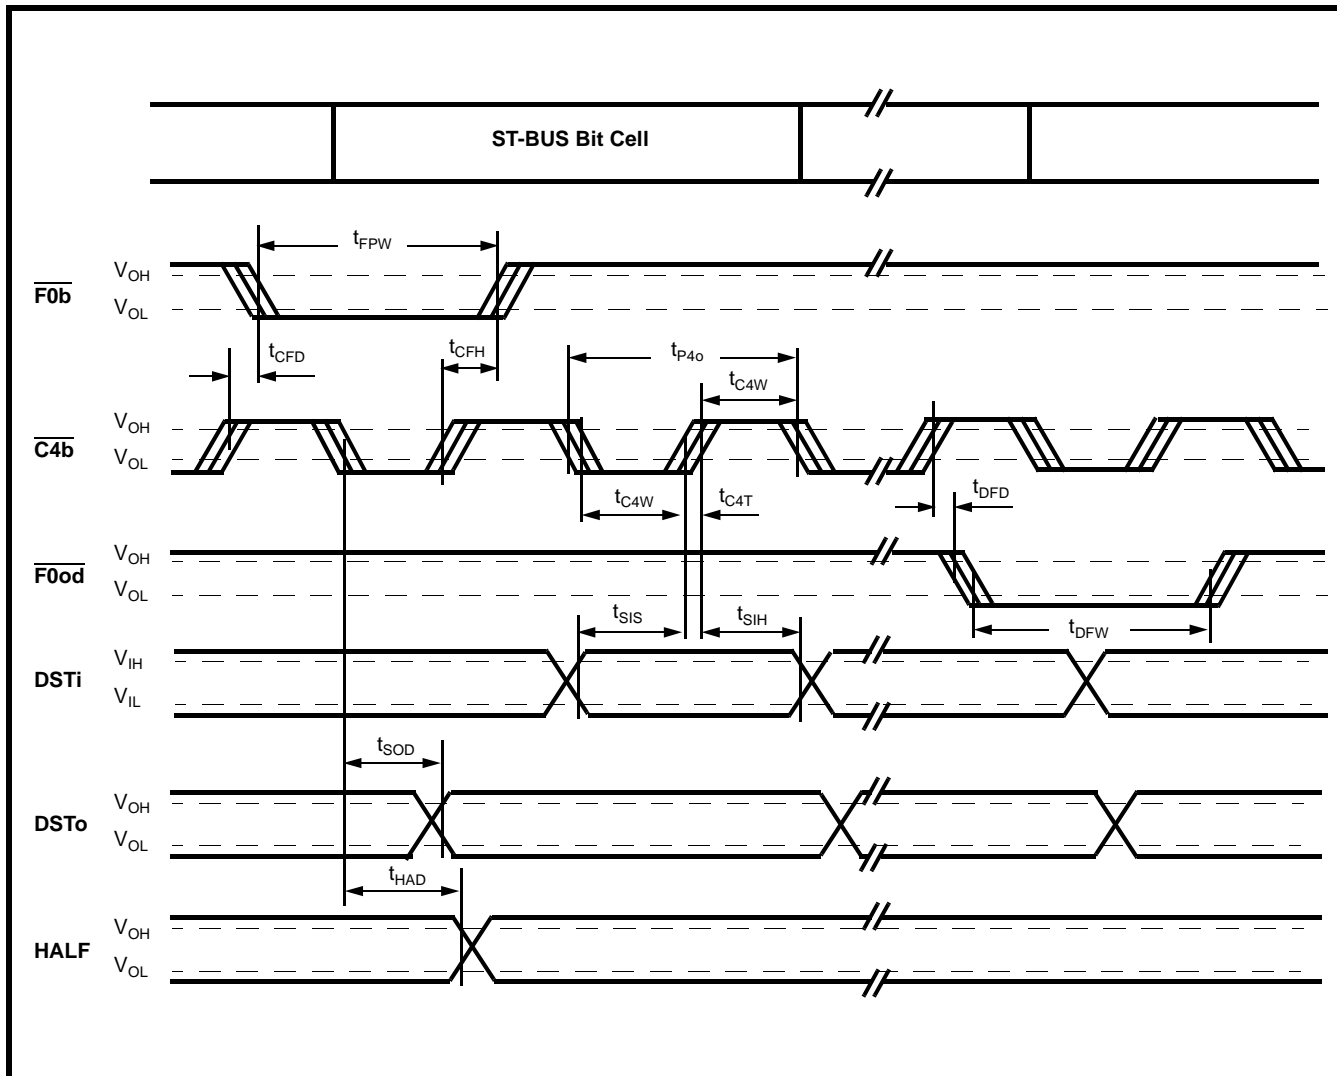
ST-BUS Bit Cell

$t_{FPW}$

$\overline{F0b}$ $V_{OH}$ $V_{OL}$

$t_{CFD}$ $t_{CFH}$ $t_{P4o}$ $t_{C4W}$

$\overline{C4b}$ $V_{OH}$ $V_{OL}$

$t_{C4W}$ $t_{C4T}$ $t_{DFD}$

$\overline{F0od}$ $V_{OH}$ $V_{OL}$

$t_{SIS}$ $t_{SIH}$ $t_{DFW}$

DSTi $V_{IH}$ $V_{IL}$

$t_{SOD}$

DSTo $V_{OH}$ $V_{OL}$

$t_{HAD}$

HALF $V_{OH}$ $V_{OL}$